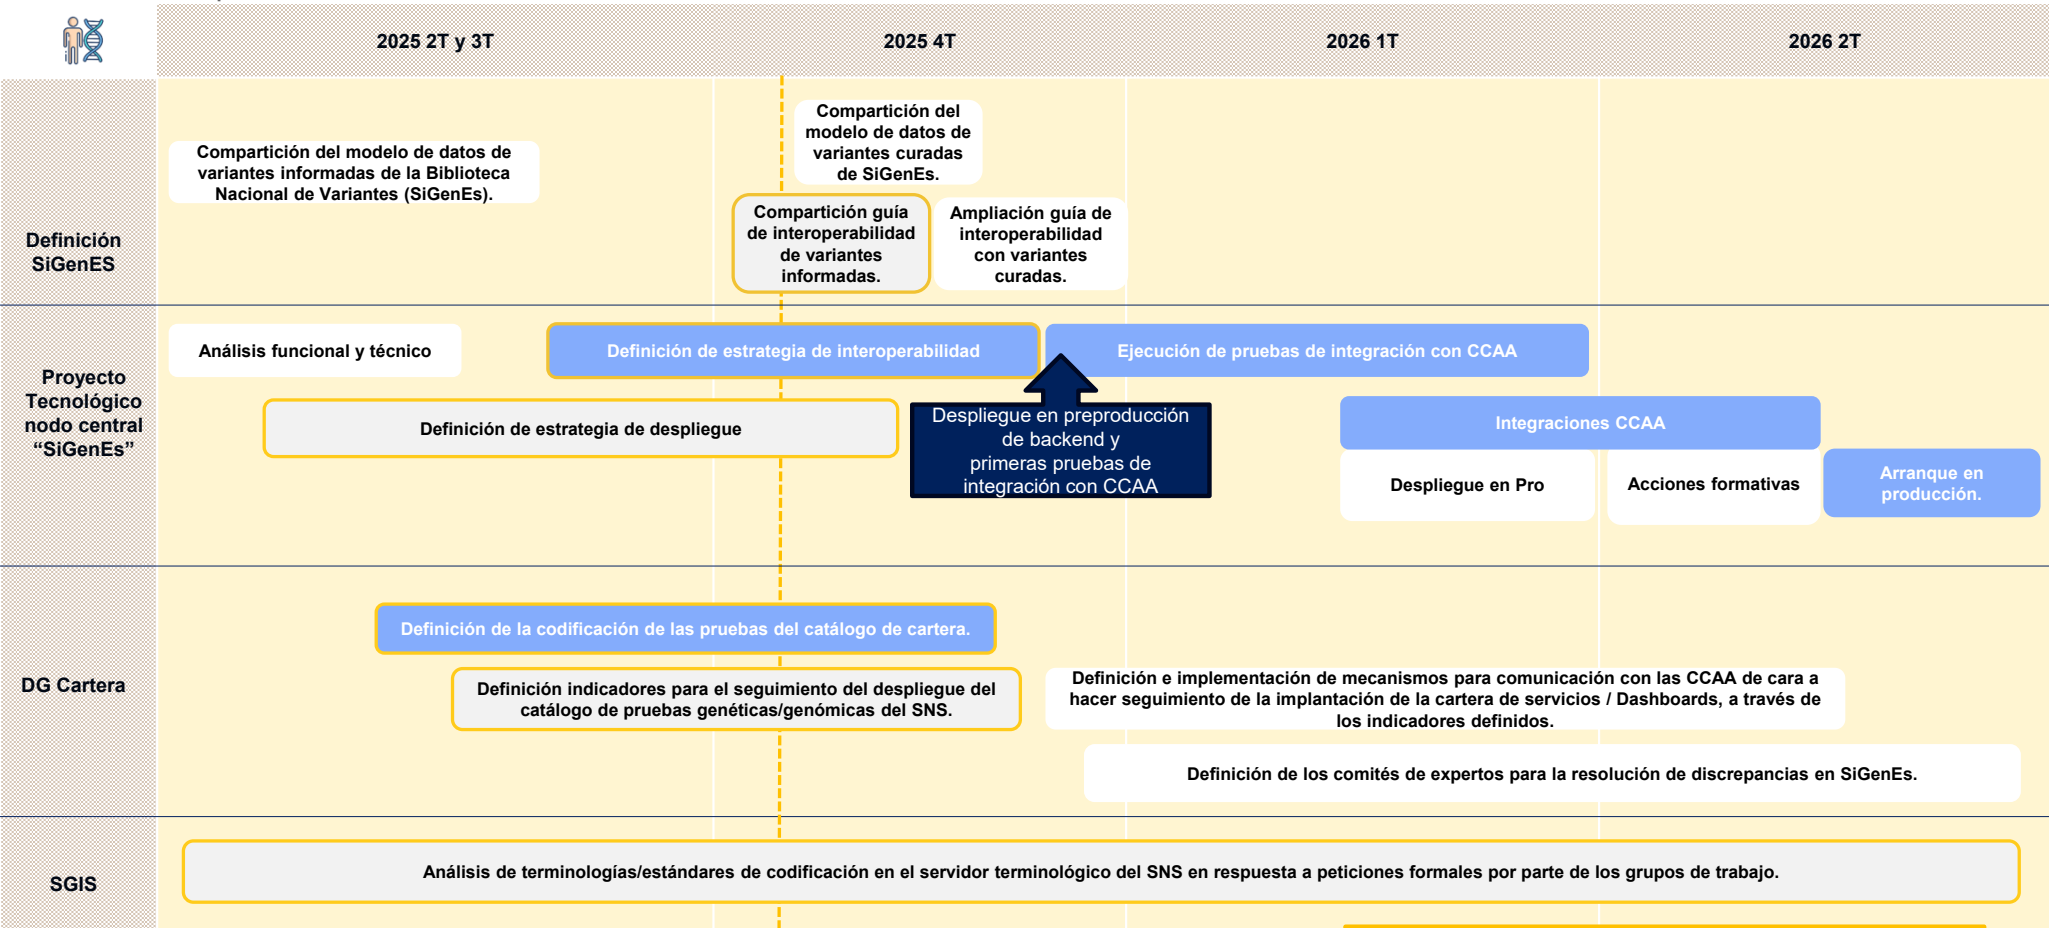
2025 2T y 3T

2025 4T

2026 1T

2026 2T

Definición SiGenES

Compartición del modelo de datos de variantes informadas de la Biblioteca Nacional de Variantes (SiGenEs).

Compartición del modelo de datos de variantes curadas de SiGenEs.

Compartición guía de interoperabilidad de variantes informadas.

Ampliación guía de interoperabilidad con variantes curadas.

Proyecto Tecnológico nodo central “SiGenEs”

Análisis funcional y técnico

Definición de estrategia de interoperabilidad

Ejecución de pruebas de integración con CCAA

Definición de estrategia de despliegue

Despliegue en preproducción de backend y primeras pruebas de integración con CCAA

Integraciones CCAA

Despliegue en Pro

Acciones formativas

Arranque en producción.

DG Cartera

Definición de la codificación de las pruebas del catálogo de cartera.

Definición indicadores para el seguimiento del despliegue del catálogo de pruebas genéticas/genómicas del SNS.

Definición e implementación de mecanismos para comunicación con las CCAA de cara a hacer seguimiento de la implantación de la cartera de servicios / Dashboards, a través de los indicadores definidos.

Definición de los comités de expertos para la resolución de discrepancias en SiGenEs.

SGIS

Análisis de terminologías/estándares de codificación en el servidor terminológico del SNS en respuesta a peticiones formales por parte de los grupos de trabajo.